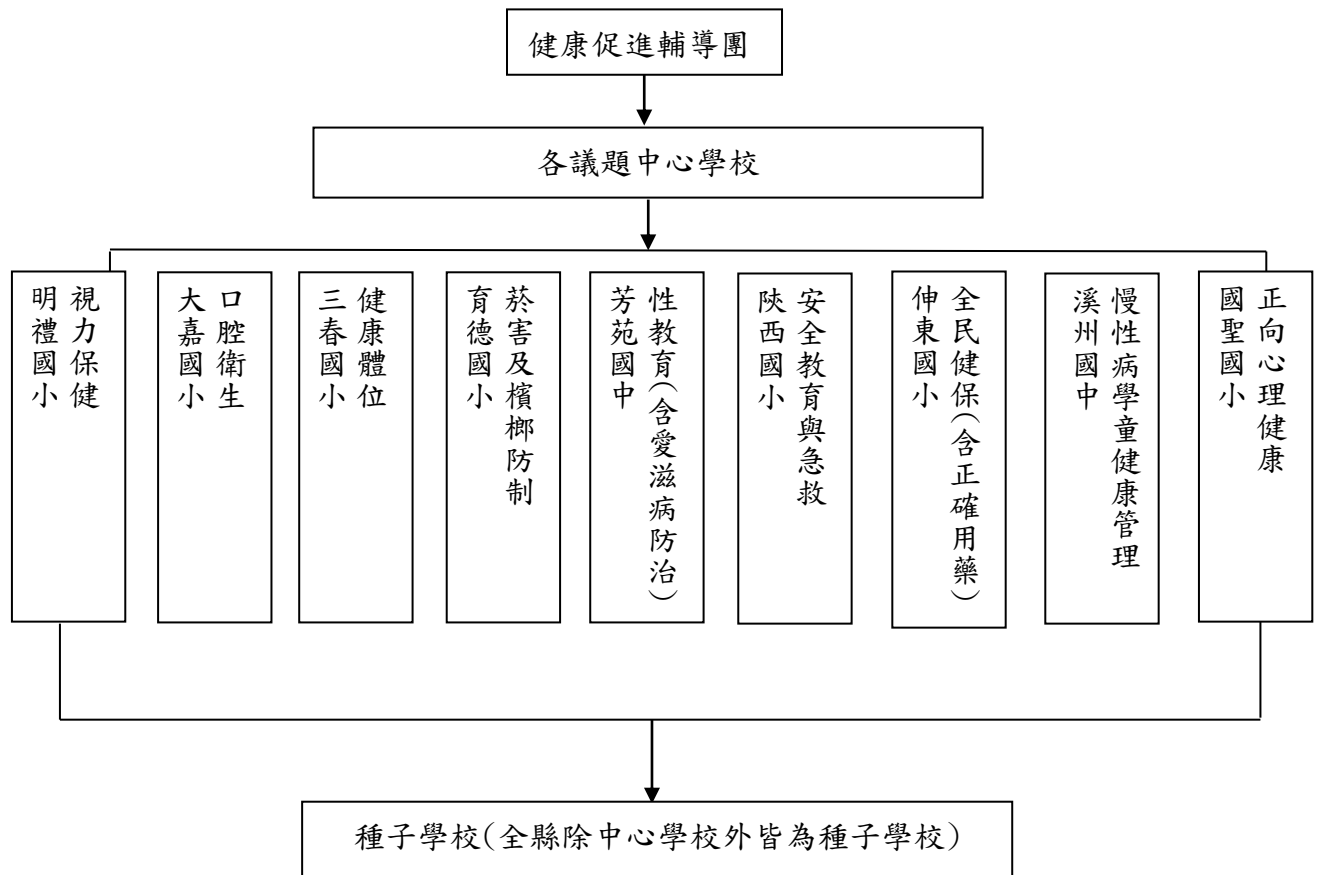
健康促進輔導團

各議題中心學校

視力保健
明禮國小

口腔衛生
大嘉國小

健康體位
三春國小

菸害及檳榔防制
育德國小

性教育(含愛滋病防治)
芳苑國中

安全教育與急救
陝西國小

全民健保(含正確用藥)
伸東國小

慢性病學童健康管理
溪州國中

正向心理健康
國聖國小

種子學校(全縣除中心學校外皆為種子學校)